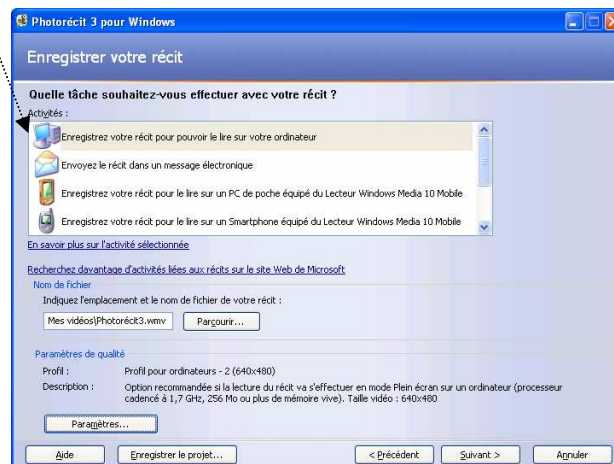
Photorécit 3 pour Windows

Enregistrer votre récit

Quelle tâche souhaitez-vous effectuer avec votre récit ?

Activités :

Enregistrez votre récit pour pouvoir le lire sur votre ordinateur

Envoyez le récit dans un message électronique

Enregistrez votre récit pour le lire sur un PC de poche équipé du Lecteur Windows Media 10 Mobile

Enregistrez votre récit pour le lire sur un Smartphone équipé du Lecteur Windows Media 10 Mobile

En savoir plus sur l'activité sélectionnée

Recherchez davantage d'activités liées aux récits sur le site Web de Microsoft

Nom de fichier

Indiquez l'emplacement et le nom de fichier de votre récit :

Mes vidéos\Photorécit3.wmv

Parcourir...

Paramètres de qualité

Profil : Profil pour ordinateurs - 2 (640x480)

Description : Option recommandée si la lecture du récit va s'effectuer en mode Plein écran sur un ordinateur (processeur cadencé à 1,7 GHz, 256 Mo ou plus de mémoire vive). Taille vidéo : 640x480

Paramètres...

Aide

Enregistrer le projet...

< Précédent

Suivant >

Annuler